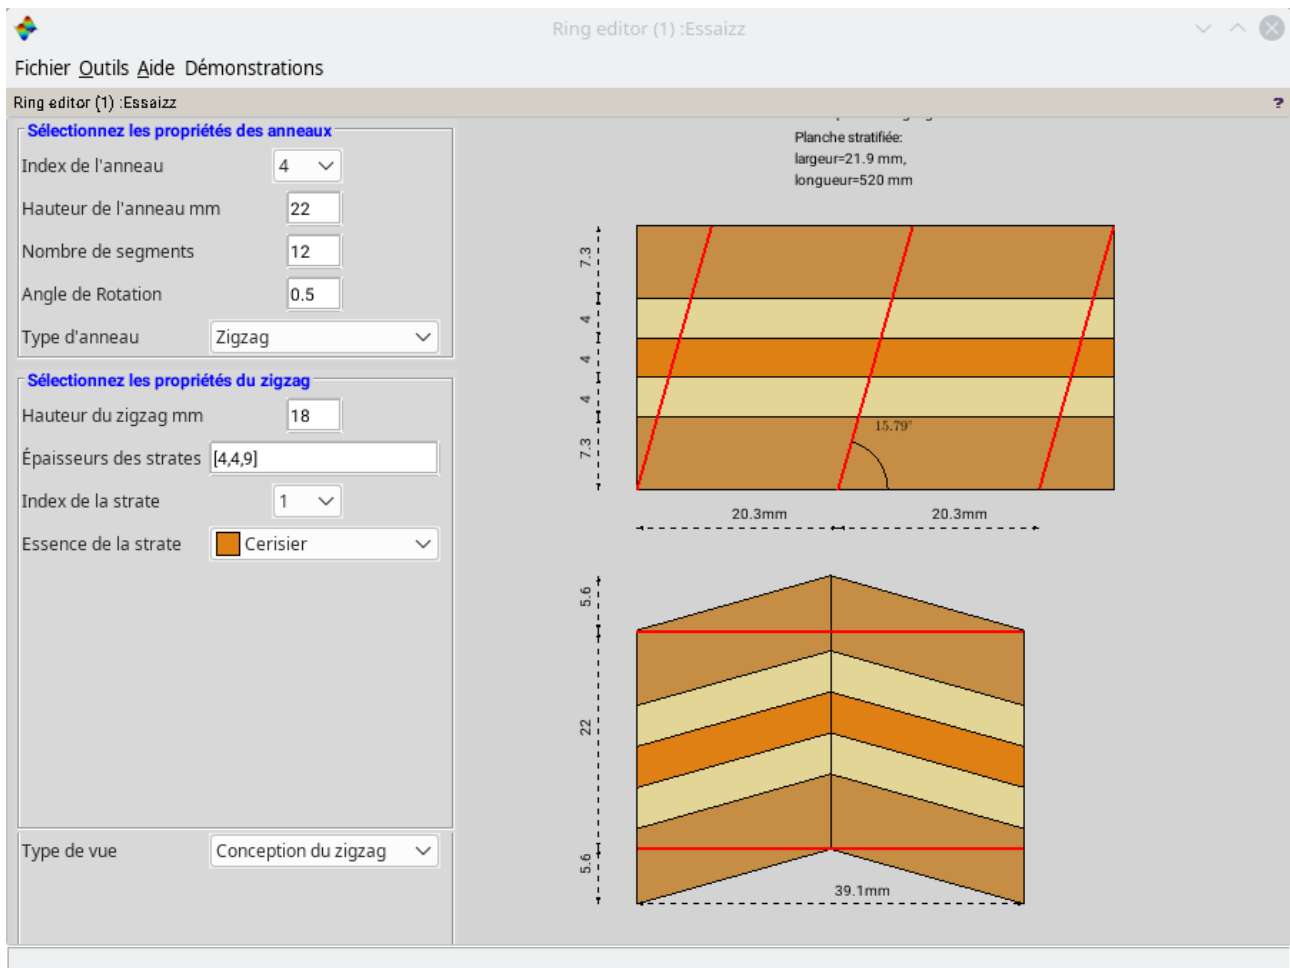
Ring editor (1) :Essaizz

Fichier Outils Aide Démonstrations

Ring editor (1) :Essaizz

?

Sélectionnez les propriétés des anneaux

Index de l'anneau 4

Hauteur de l'anneau mm 22

Nombre de segments 12

Angle de Rotation 0.5

Type d'anneau Zigzag

Sélectionnez les propriétés du zigzag

Hauteur du zigzag mm 18

Épaisseurs des strates [4,4,9]

Index de la strate 1

Essence de la strate Cerisier

Type de vue Conception du zigzag

Planche stratifiée:
largeur=21.9 mm,
longueur=520 mm

7.3
4
4
4
7.3

15.79°

20.3mm
20.3mm

5.6
22
5.6

39.1mm